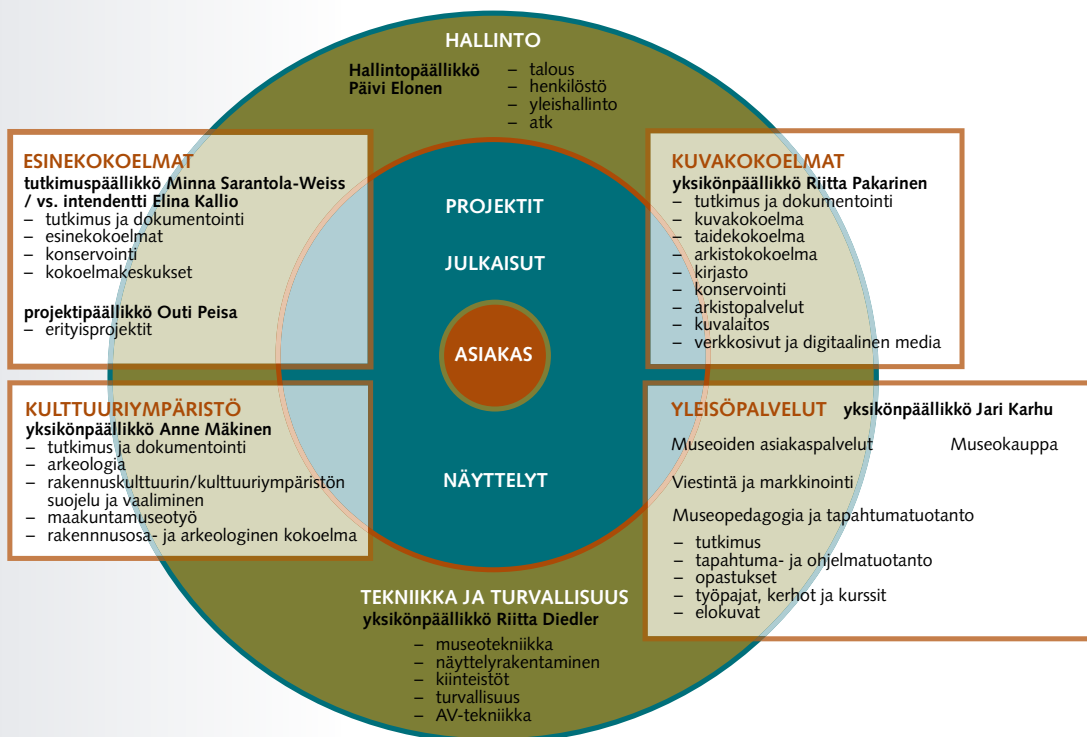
HALLINTO

Hallintopäällikkö Päivi Elonen

– talous
– henkilöstö
– yleishallinto
– atk

ESINEKOKOELMAT
tutkimuspäällikkö Minna Sarantola-Weiss / vs. intendentti Elina Kallio
– tutkimus ja dokumentointi
– esinekokoelmat
– konservointi
– kokoelmakeskukset

projektipäällikkö Outi Peisa
– erityisprojektit

KUVAKOKOELMAT
yksikönpäällikkö Riitta Pakarinen
– tutkimus ja dokumentointi
– kuvakokoelma
– taidekokoelma
– arkistokokoelma
– kirjasto
– konservointi
– arkistopalvelut
– kuvalaitos
– verkkosivut ja digitaalinen media

PROJEKTIT

JULKAISUT

ASIAKAS

NÄYTTELYT

KULTTUURIYMPÄRISTÖ
yksikönpäällikkö Anne Mäkinen
– tutkimus ja dokumentointi
– arkeologia
– rakennuskulttuurin/kulttuuriympäristön suojelu ja vaaliminen
– maakuntamuseotyö
– rakennnusosa- ja arkeologinen kokoelma

YLEISÖPALVELUT yksikönpäällikkö Jari Karhu

Museoiden asiakaspalvelut

Museokauppa

Viestintä ja markkinointi

Museopedagogia ja tapahtumatuotanto

– tutkimus
– tapahtuma- ja ohjelmatuotanto
– opastukset
– työpajat, kerhot ja kurssit
– elokuvat

TEKNIIKKA JA TURVALLISUUS
yksikönpäällikkö Riitta Diedler
– museotekniikka
– näyttelyrakentaminen
– kiinteistöt
– turvallisuus
– AV-tekniikka